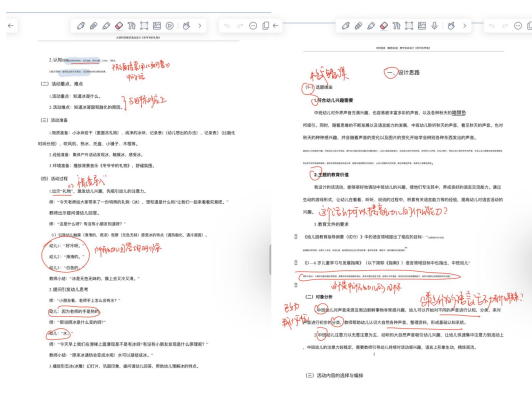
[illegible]

2. 认知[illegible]

(二) 活动重点、难点

1. 活动重点：知道冰是什么。

2. 活动难点：知道冰是冰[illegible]

(三) 活动准备

(四) 活动过程

1. 出示"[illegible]"，激发幼儿兴趣，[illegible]

2. 提问引发幼儿思考

幼儿1："好冷啊。"

幼儿2："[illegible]"

幼儿3："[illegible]"

(二) 活动目标

(一) 设计思路

1. 生活幼儿兴趣需要

2. 主题的教育价值

3. 教育文件依据

(二) 对象分析

(三) 活动内容的选择与编排